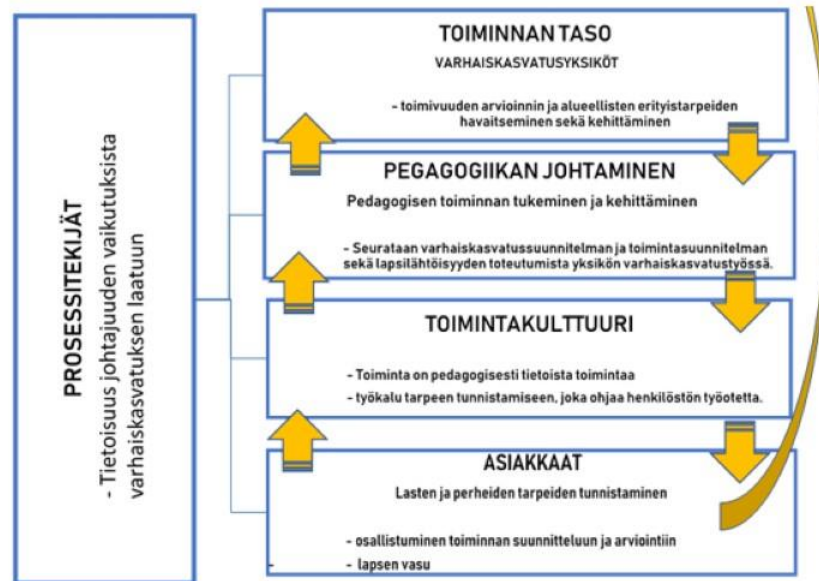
PROSESSITEKIJÄT

- Tietoisuus johtajuuden vaikutuksista varhaiskasvatuksen laatuun

TOIMINNAN TASO

VARHAISKASVATUSYKSIKÖT

- toimivuuden arvioinnin ja alueellisten erityistarpeiden havaitseminen sekä kehittäminen

PEGAGOGIIKAN JOHTAMINEN

Pedagogisen toiminnan tukeminen ja kehittäminen

- Seurataan varhaiskasvatussuunnitelman ja toimintasuunnitelman sekä lapsilähtöisyyden toteutumista yksikön varhaiskasvatustyössä.

TOIMINTAKULTTUURI

- Toiminta on pedagogisesti tietoista toimintaa
- työkalu tarpeen tunnistamiseen, joka ohjaa henkilöstön työotetta.

ASIAKKAAT

Lasten ja perheiden tarpeiden tunnistaminen

- osallistuminen toiminnan suunnitteluun ja arviointiin
- lapsen vasu